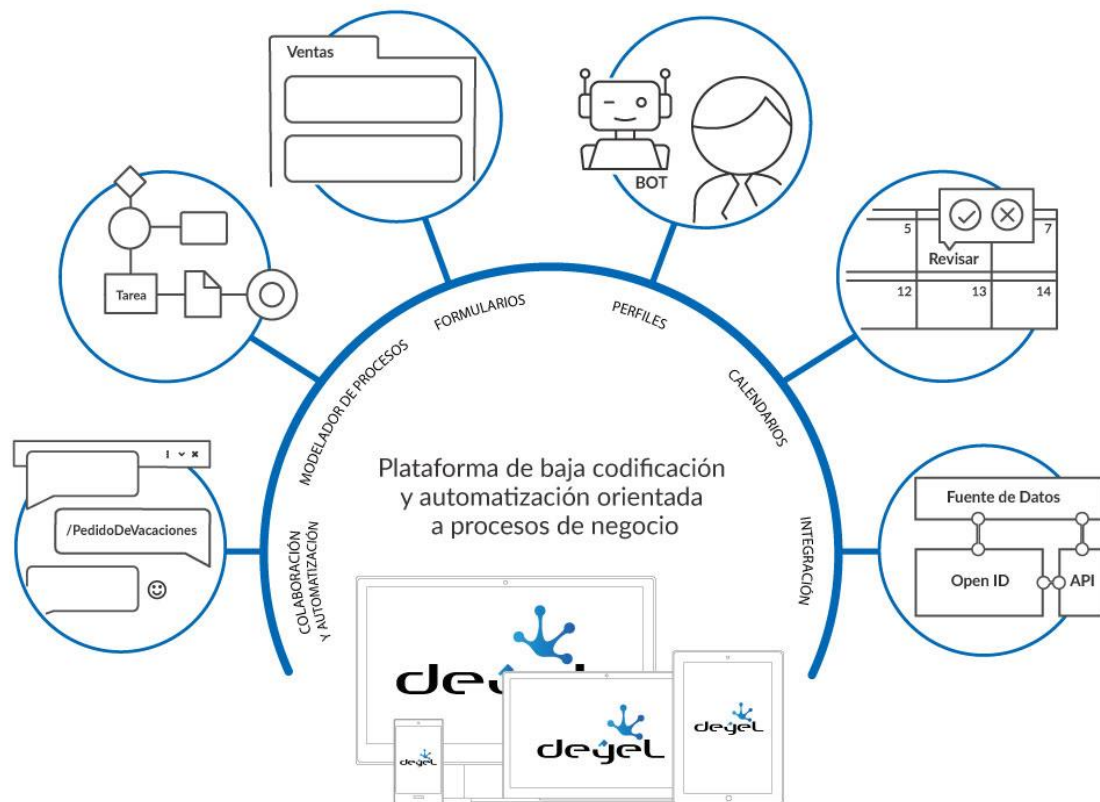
Ventas

BOT

Tarea

5

7

Revisar

12

13

14

FORMULARIOS

PERFILES

MODELADOR DE PROCESOS

CALENDARIOS

COLABORACIÓN Y AUTOMATIZACIÓN

INTEGRACIÓN

Plataforma de baja codificación y automatización orientada a procesos de negocio

/PedidoDeVacaciones

Fuente de Datos

Open ID

API

deyel

deyel

deyel

deyel